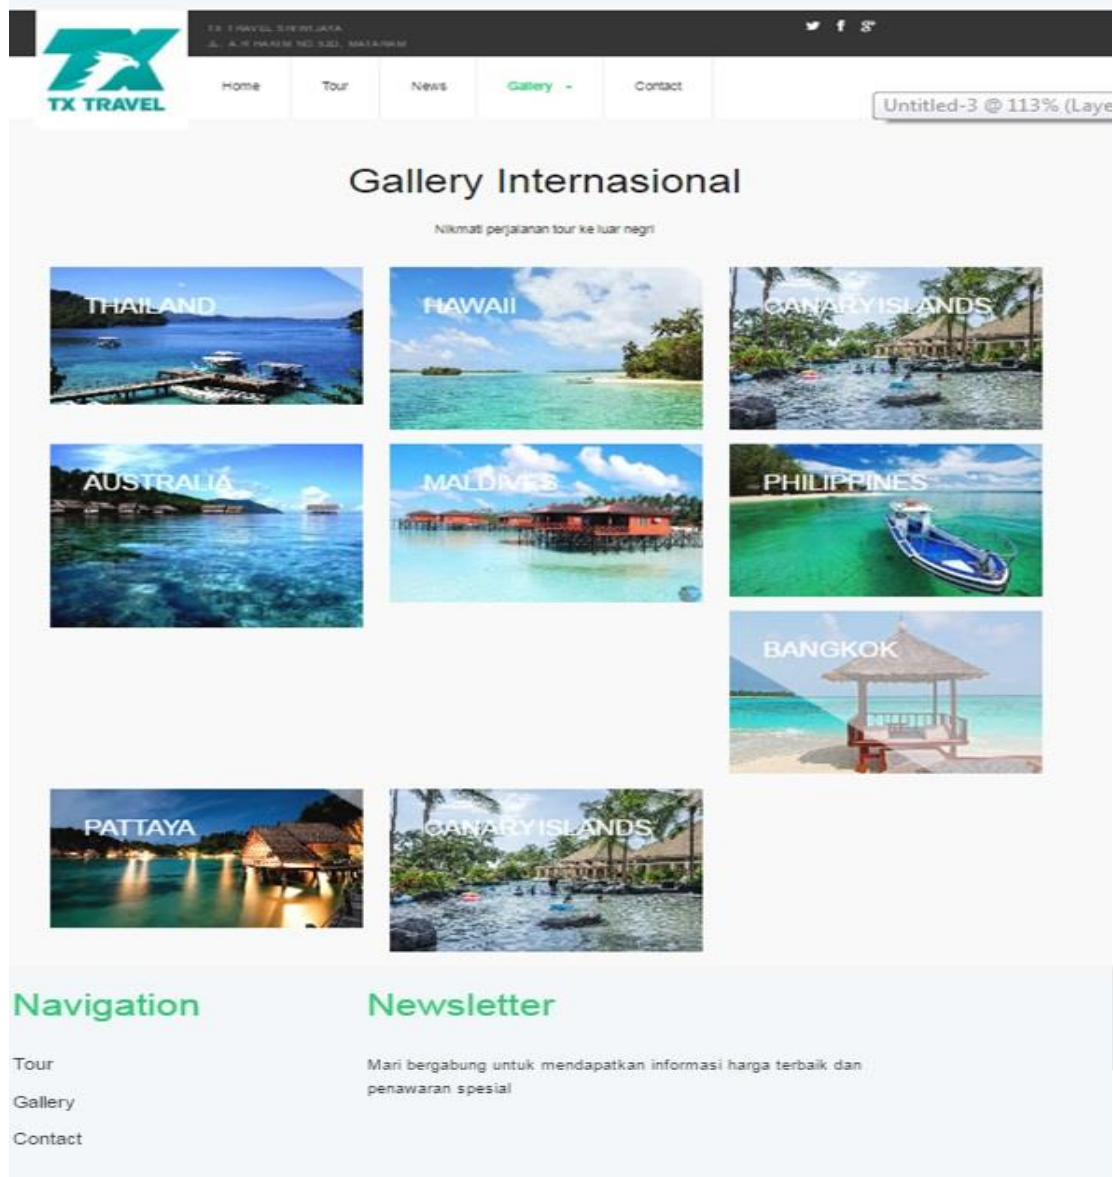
TX TRAVEL

TX TRAVEL SRIWIJAYA
JL. A.R HAKIM NO.12D, MATARAM

Home Tour News Gallery Contact

Untitled-3 @ 113% (Laye

Gallery Internasional

Nikmati perjalanan tour ke luar negri

THAILAND

HAWAII

CANARYISLANDS

AUSTRALIA

MALDIVES

PHILIPPINES

BANGKOK

PATTAYA

CANARYISLANDS

Navigation

Tour

Gallery

Contact

Newsletter

Mari bergabung untuk mendapatkan informasi harga terbaik dan penawaran spesial